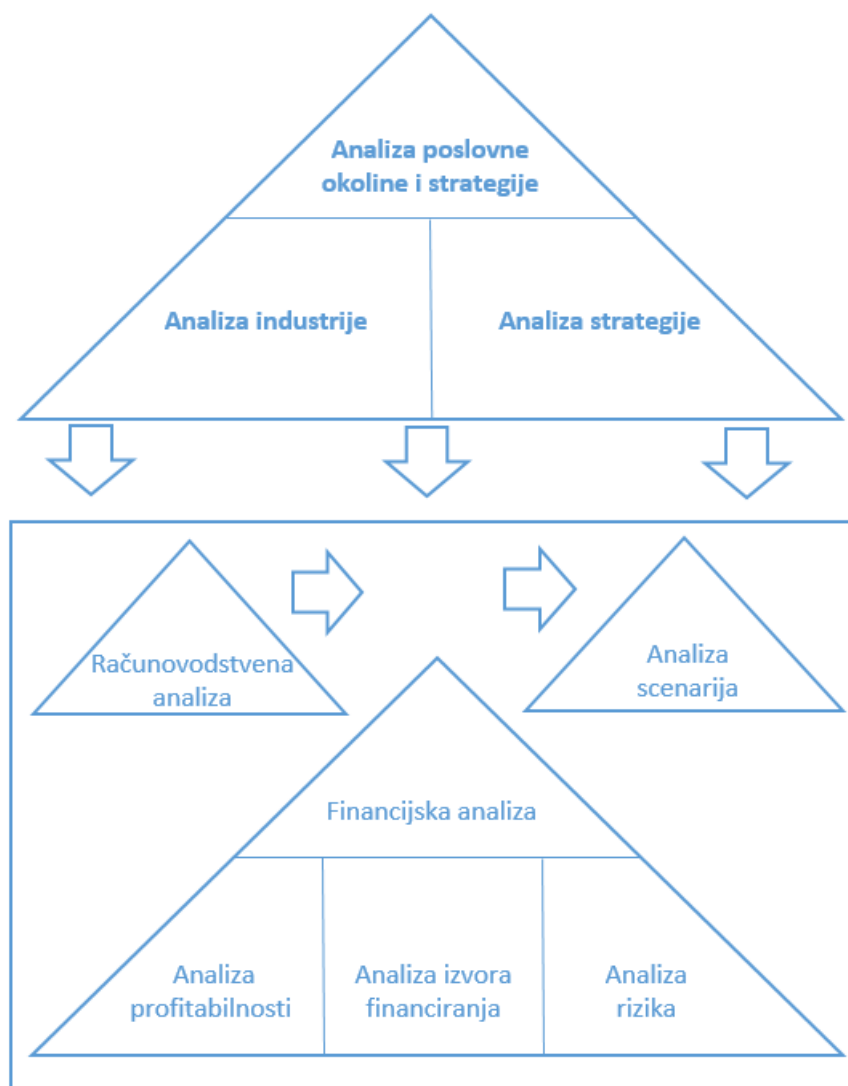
Analiza poslovne okoline i strategije

Analiza industrije

Analiza strategije

Računovodstvena analiza

Analiza scenarija

Financijska analiza

Analiza profitabilnosti

Analiza izvora financiranja

Analiza rizika